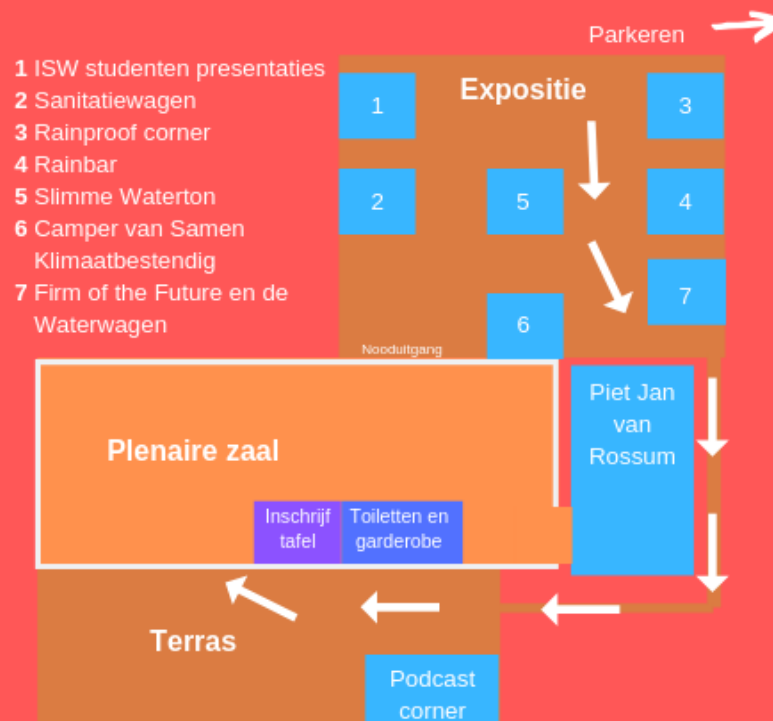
Parkeren

1 ISW studenten presentaties
2 Sanitatiewagen
3 Rainproof corner
4 Rainbar
5 Slimme Waterton
6 Camper van Samen Klimaatbestendig
7 Firm of the Future en de Waterwagen

Expositie

1

3

2

5

4

7

6

Nooduitgang

Plenaire zaal

Piet Jan van Rossum

Inschrijf tafel

Toiletten en garderobe

Terras

Podcast corner